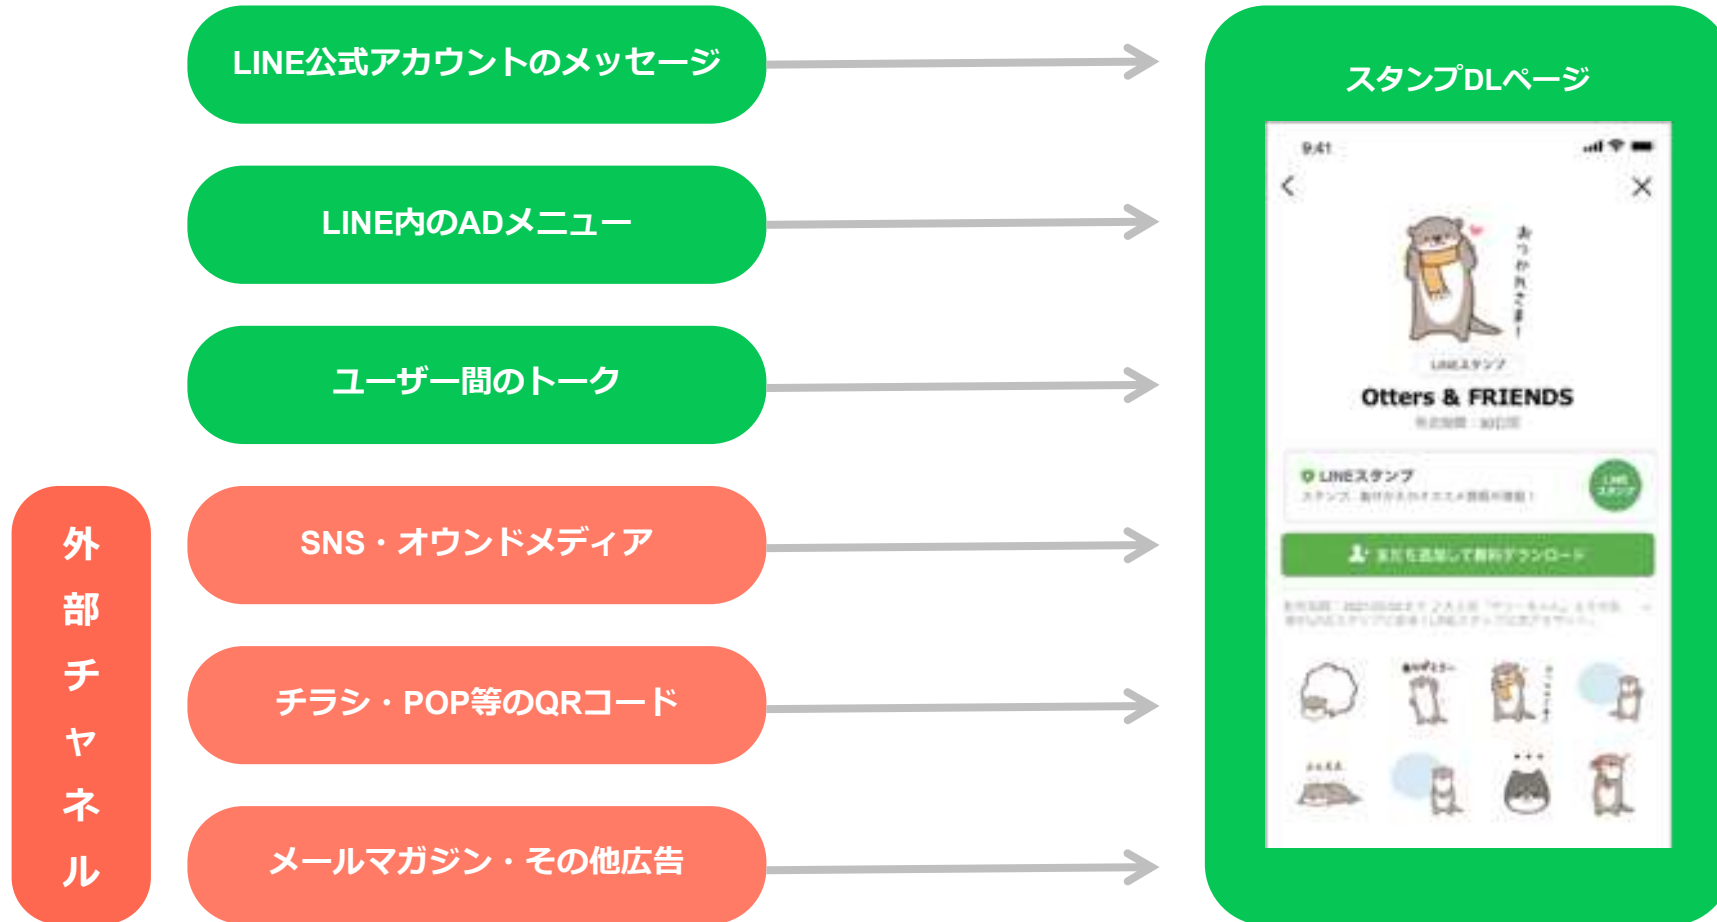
LINE公式アカウントのメッセージ

LINE内のADメニュー

ユーザー間のトーク

外部チャネル

SNS・オウンドメディア

チラシ・POP等のQRコード

メールマガジン・その他広告

スタンプDLページ

9:41

おつかれさま!

LINEスタンプ

Otters & FRIENDS

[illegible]

LINEスタンプ

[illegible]

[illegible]

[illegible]